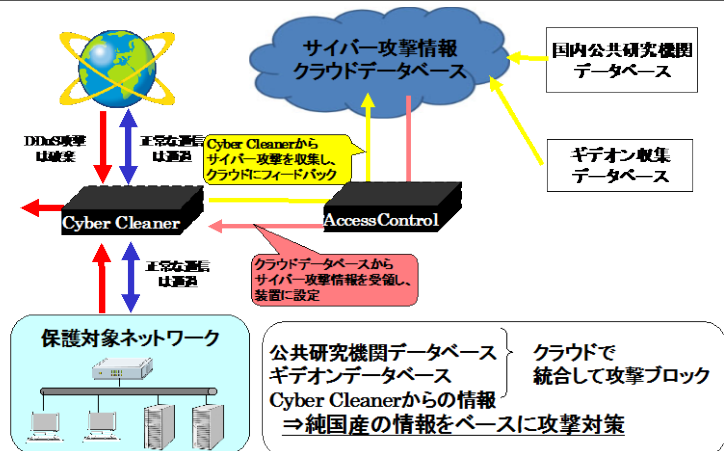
サイバー攻撃情報
クラウドデータベース

国内公共研究機関
データベース

ギデオン収集
データベース

DDoS攻撃
は破棄

正常な通信
は通過

Cyber Cleanerから
サイバー攻撃を収集し、
クラウドにフィードバック

Cyber Cleaner

AccessControl

クラウドデータベースから
サイバー攻撃情報を受領し、
装置に設定

正常な通信
は通過

保護対象ネットワーク

公共研究機関データベース
ギデオンデータベース
Cyber Cleanerからの情報

クラウドで
統合して攻撃ブロック

⇒純国産の情報をベースに攻撃対策